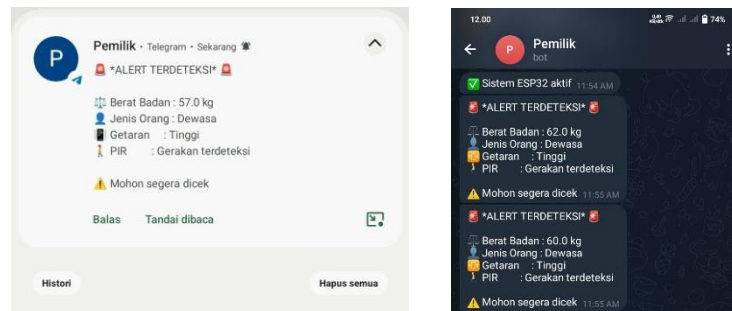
P

Pemilik · Telegram · Sekarang

🚨 *ALERT TERDETEKSI* 🚨

⚖️ Berat Badan : 57.0 kg
👤 Jenis Orang : Dewasa
📳 Getaran : Tinggi
🚶 PIR : Gerakan terdeteksi

⚠️ Mohon segera dicek

Balas

Tandai dibaca

Histori

Hapus semua

12.00

74%

P

Pemilik

bot

✅ Sistem ESP32 aktif 11:54 AM

🚨 *ALERT TERDETEKSI* 🚨

⚖️ Berat Badan : 62.0 kg
👤 Jenis Orang : Dewasa
📳 Getaran : Tinggi
🚶 PIR : Gerakan terdeteksi

⚠️ Mohon segera dicek 11:55 AM

🚨 *ALERT TERDETEKSI* 🚨

⚖️ Berat Badan : 60.0 kg
👤 Jenis Orang : Dewasa
📳 Getaran : Tinggi
🚶 PIR : Gerakan terdeteksi

⚠️ Mohon segera dicek 11:55 AM